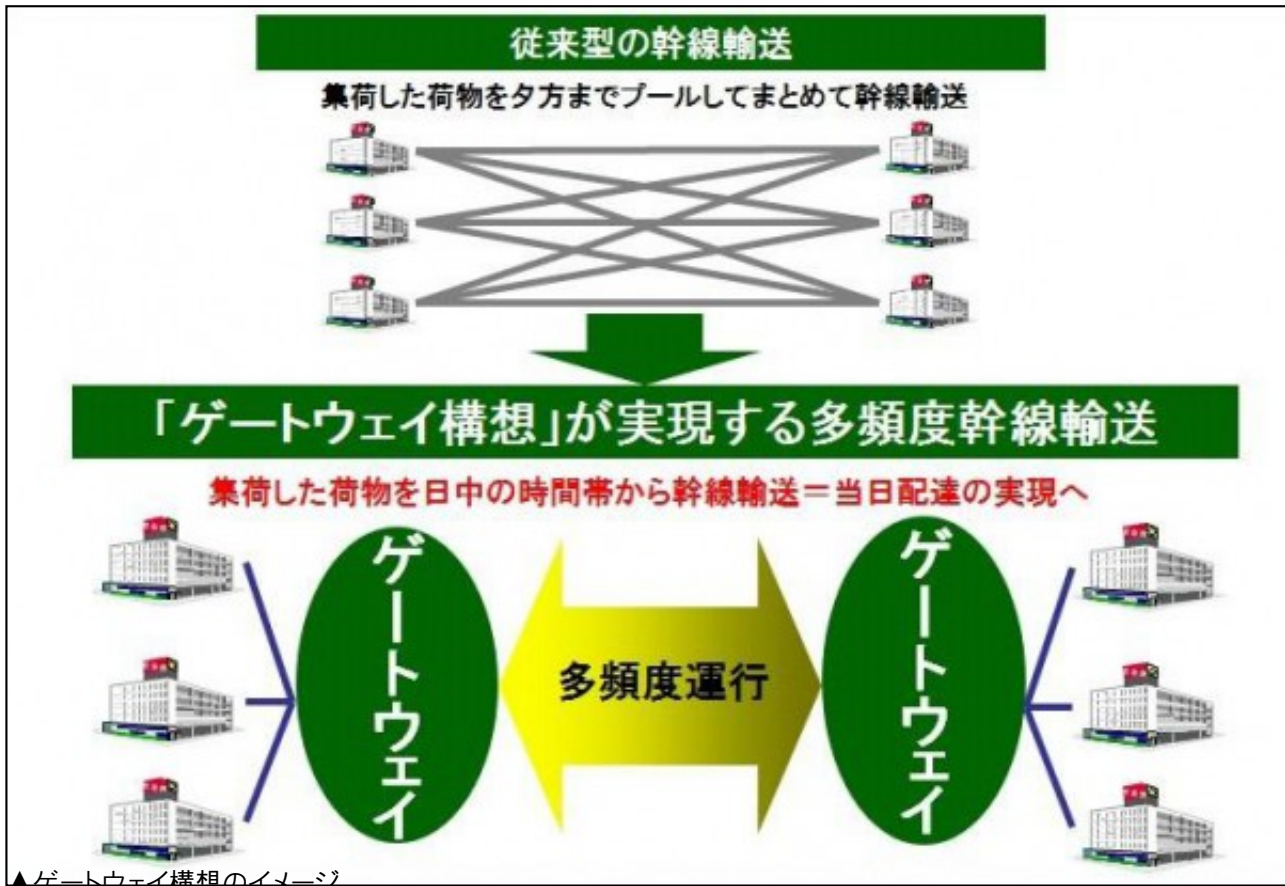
従来型の幹線輸送

集荷した荷物を夕方までプールしてまとめて幹線輸送

「ゲートウェイ構想」が実現する多頻度幹線輸送

集荷した荷物を日中の時間帯から幹線輸送＝当日配達の実現へ

ゲートウェイ

多頻度運行

ゲートウェイ

▲ゲートウェイ構想のイメージ